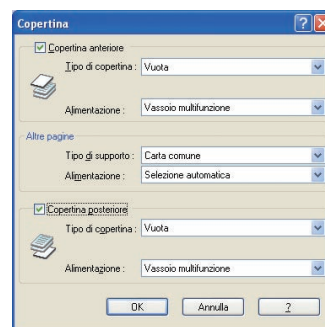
Copertina

Copertina anteriore

Tipo di copertina : Vuota

Alimentazione : Vassoio multifunzione

Altre pagine

Tipo di supporto : Carta comune

Alimentazione : Selezione automatica

Copertina posteriore

Tipo di copertina : Vuota

Alimentazione : Vassoio multifunzione

OK Annulla ?